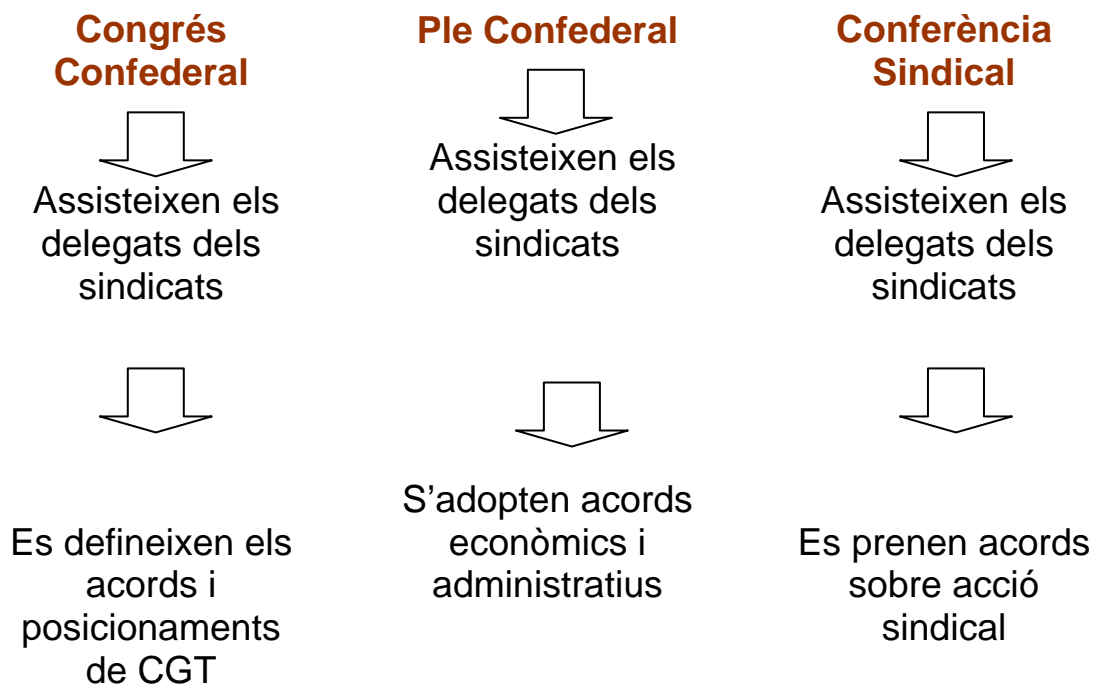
Congrés Confederal

Assisteixen els delegats dels sindicats

Es defineixen els acords i posicionaments de CGT

Ple Confederal

Assisteixen els delegats dels sindicats

S’adopten acords econòmics i administratius

Conferència Sindical

Assisteixen els delegats dels sindicats

Es prenen acords sobre acció sindical